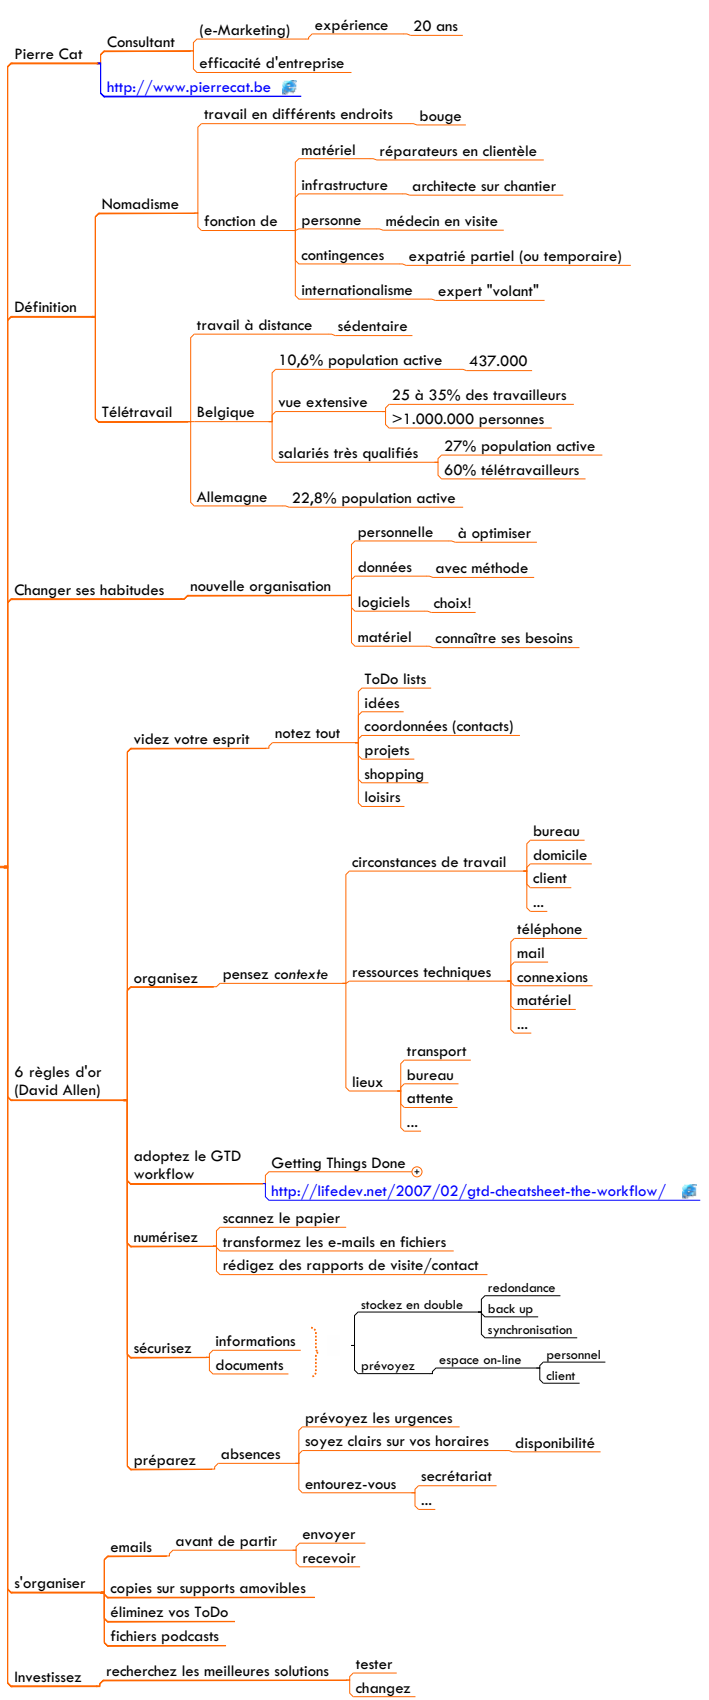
Pierre Cat
Consultant
(e-Marketing)
expérience
20 ans
efficacité d'entreprise
http://www.pierrecat.be

Définition
Nomadisme
travail en différents endroits
bouge
fonction de
matériel
réparateurs en clientèle
infrastructure
architecte sur chantier
personne
médecin en visite
contingences
expatrié partiel (ou temporaire)
internationalisme
expert "volant"
Télétravail
travail à distance
sédentaire
Belgique
10,6% population active
437.000
vue extensive
25 à 35% des travailleurs
>1.000.000 personnes
salariés très qualifiés
27% population active
60% télétravailleurs
Allemagne
22,8% population active

Changer ses habitudes
nouvelle organisation
personnelle
à optimiser
données
avec méthode
logiciels
choix!
matériel
connaître ses besoins

6 règles d'or (David Allen)
videz votre esprit
notez tout
ToDo lists
idées
coordonnées (contacts)
projets
shopping
loisirs
organisez
pensez contexte
circonstances de travail
bureau
domicile
client
...
ressources techniques
téléphone
mail
connexions
matériel
...
lieux
transport
bureau
attente
...
adoptez le GTD workflow
Getting Things Done
http://lifedev.net/2007/02/gtd-cheatsheet-the-workflow/
numérisez
scannez le papier
transformez les e-mails en fichiers
rédigez des rapports de visite/contact
sécurisez
informations
documents
stockez en double
redondance
back up
synchronisation
prévoyez
espace on-line
personnel
client
préparez
absences
prévoyez les urgences
soyez clairs sur vos horaires
disponibilité
entourez-vous
secrétariat
...

s'organiser
emails
avant de partir
envoyer
recevoir
copies sur supports amovibles
éliminez vos ToDo
fichiers podcasts

Investissez
recherchez les meilleures solutions
tester
changez